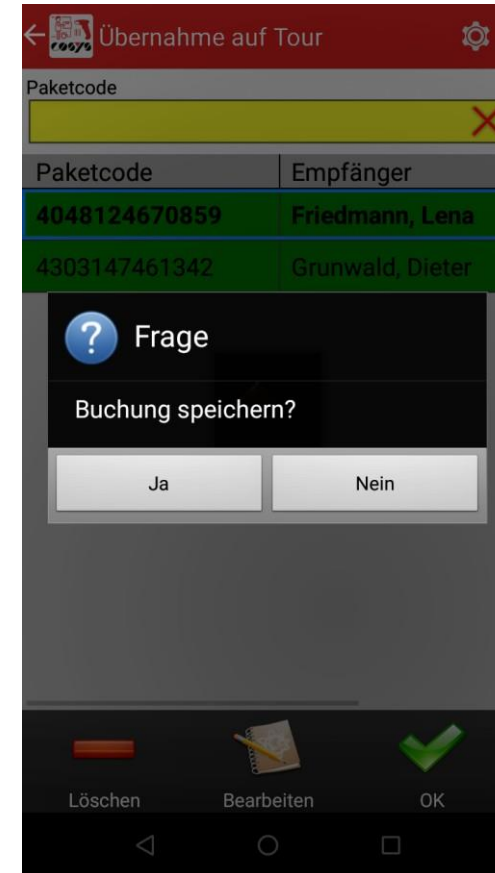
Übernahme auf Tour

Paketcode

| Paketcode | Empfänger |
|---|---|
| 4048124670859 | Friedmann, Lena |
| 4303147461342 | Grunwald, Dieter |

Frage

Buchung speichern?

Ja

Nein

Löschen

Bearbeiten

OK